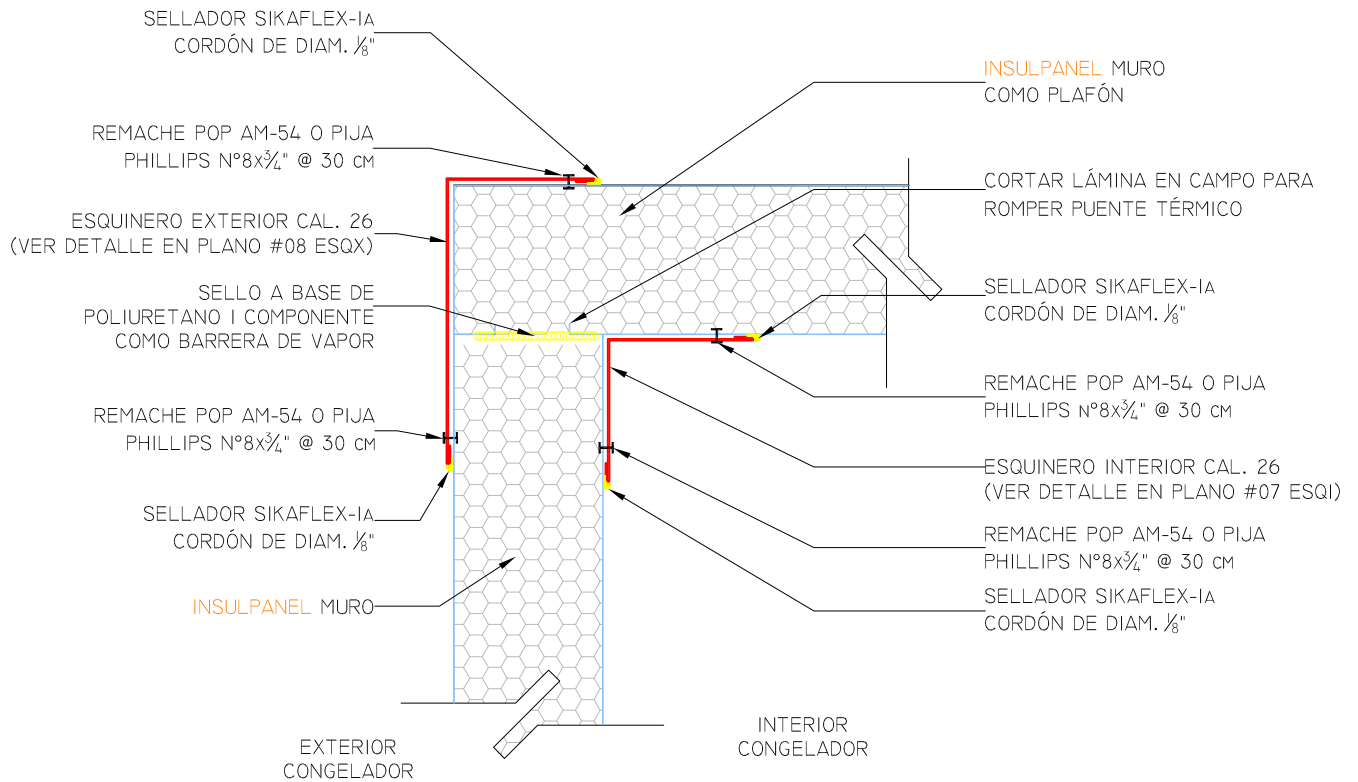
SELLADOR SIKAFLEX-1A
CORDÓN DE DIAM. $\frac{1}{8}$"

INSULPANEL MURO
COMO PLAFÓN

REMACHE POP AM-54 O PIJA
PHILLIPS N°8x$\frac{3}{4}$" @ 30 CM

CORTAR LÁMINA EN CAMPO PARA
ROMPER PUENTE TÉRMICO

ESQUINERO EXTERIOR CAL. 26
(VER DETALLE EN PLANO #08 ESQX)

SELLADOR SIKAFLEX-1A
CORDÓN DE DIAM. $\frac{1}{8}$"

SELLO A BASE DE
POLIURETANO 1 COMPONENTE
COMO BARRERA DE VAPOR

REMACHE POP AM-54 O PIJA
PHILLIPS N°8x$\frac{3}{4}$" @ 30 CM

REMACHE POP AM-54 O PIJA
PHILLIPS N°8x$\frac{3}{4}$" @ 30 CM

ESQUINERO INTERIOR CAL. 26
(VER DETALLE EN PLANO #07 ESQI)

SELLADOR SIKAFLEX-1A
CORDÓN DE DIAM. $\frac{1}{8}$"

REMACHE POP AM-54 O PIJA
PHILLIPS N°8x$\frac{3}{4}$" @ 30 CM

SELLADOR SIKAFLEX-1A
CORDÓN DE DIAM. $\frac{1}{8}$"

INSULPANEL MURO

INTERIOR
CONGELADOR

EXTERIOR
CONGELADOR